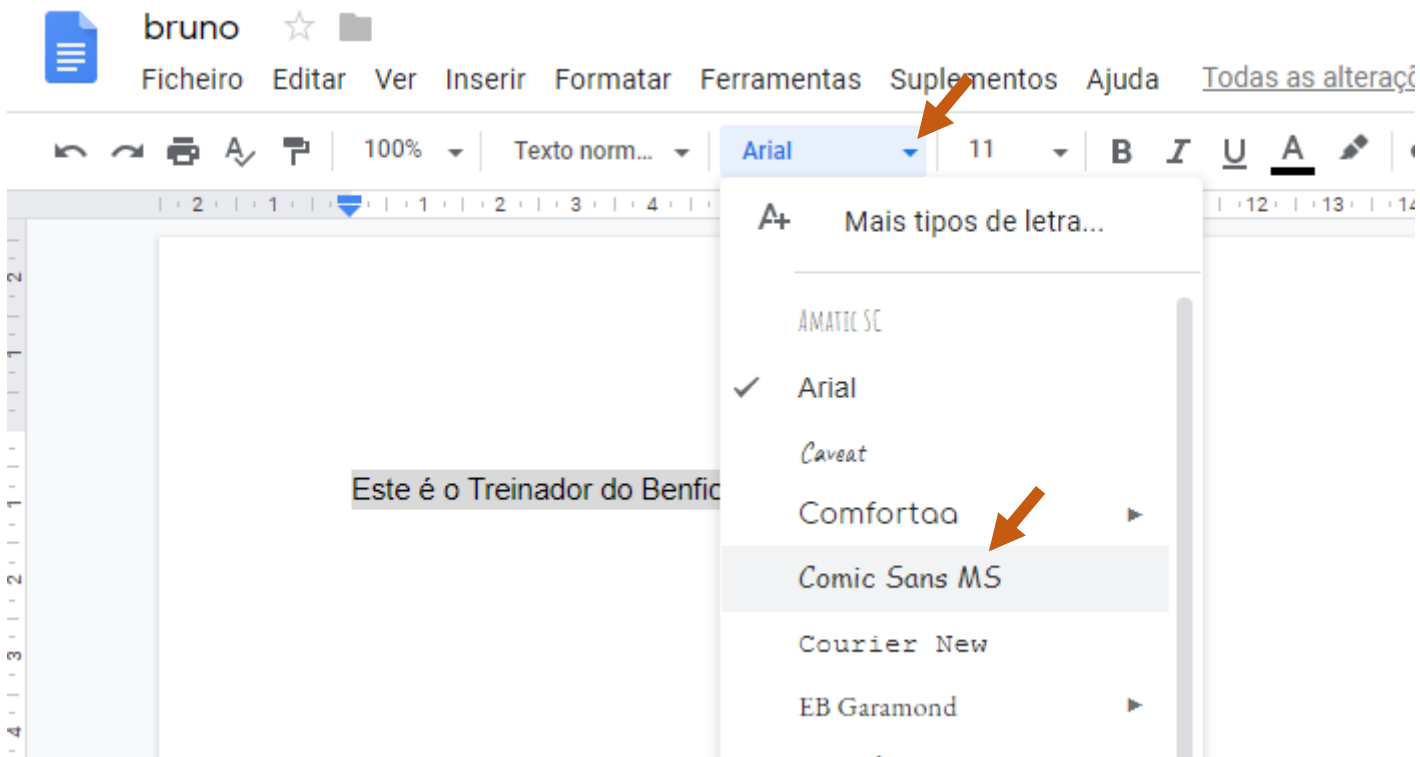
bruno

Ficheiro Editar Ver Inserir Formatar Ferramentas Suplementos Ajuda Todas as alteraç

100% Texto norm... Arial 11 B I U A

2 1 1 2 3 4 12 13 14

Mais tipos de letra...

AMATIC SC

Arial

Caveat

Comfortaa

Comic Sans MS

Courier New

EB Garamond

Este é o Treinador do Benfic

2 1 1 2 3 4